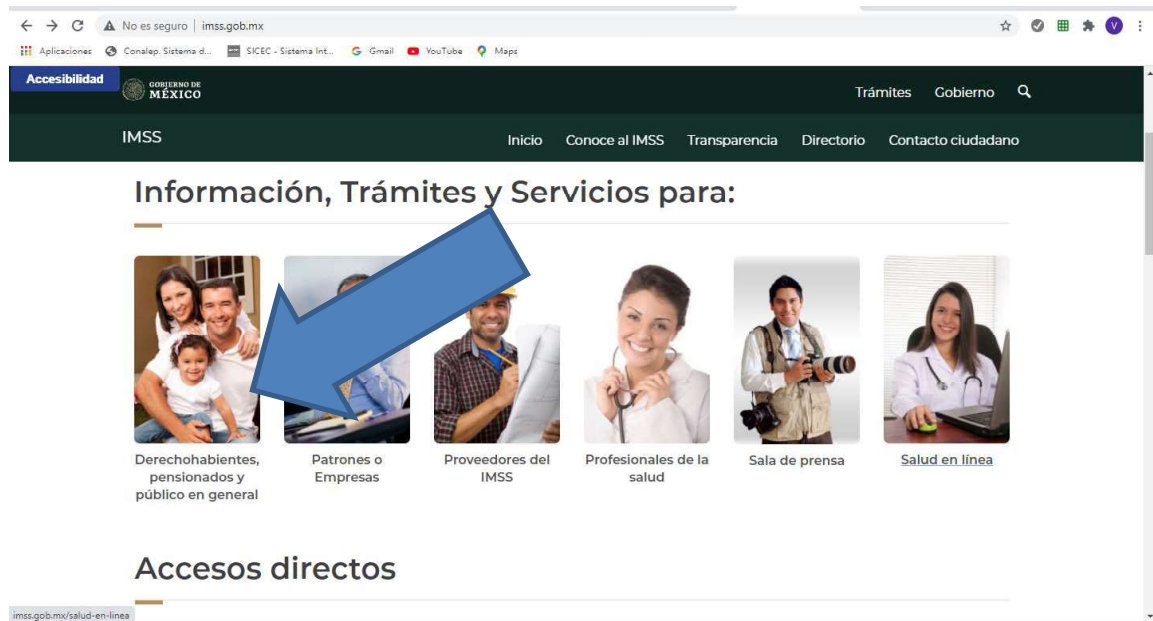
No es seguro | imss.gob.mx

Aplicaciones Conalep. Sistema d... SICEC - Sistema Int... Gmail YouTube Maps

Accesibilidad GOBIERNO DE MÉXICO

Trámites Gobierno

IMSS

Inicio Conoce al IMSS Transparencia Directorio Contacto ciudadano

Información, Trámites y Servicios para:

Derechohabientes, pensionados y público en general

Patrones o Empresas

Proveedores del IMSS

Profesionales de la salud

Sala de prensa

Salud en línea

Accesos directos

imss.gob.mx/salud-en-linea